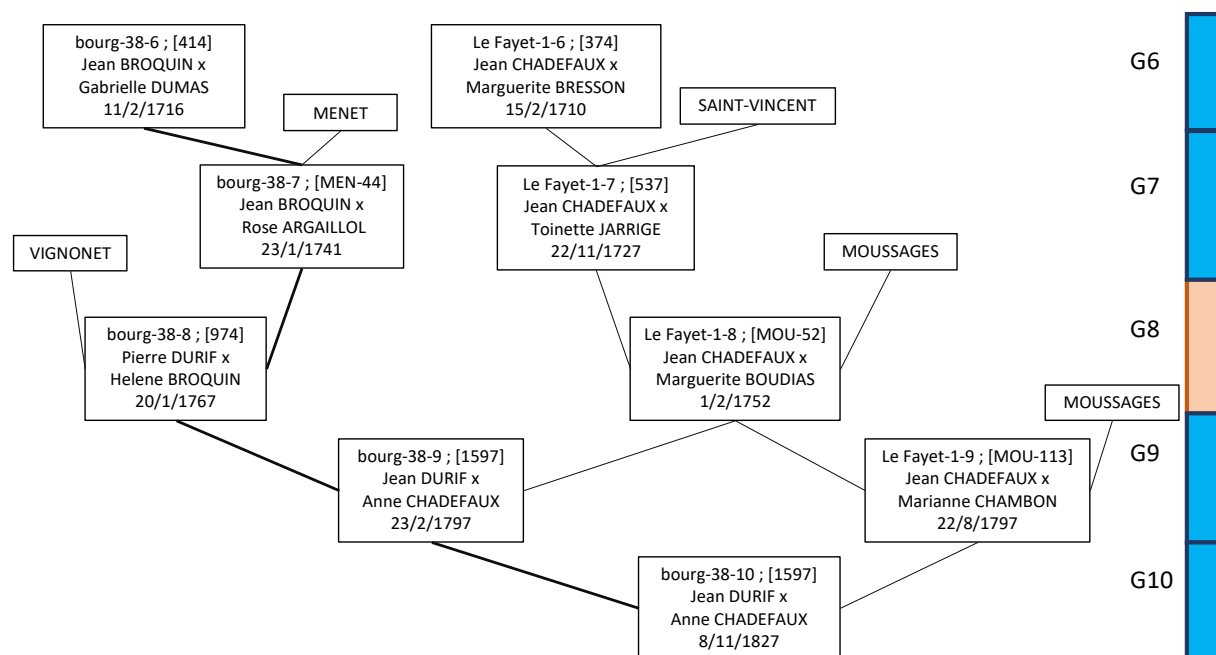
bourg-38-6 ; [414]
Jean BROQUIN x
Gabrielle DUMAS
11/2/1716

MENET

Le Fayet-1-6 ; [374]
Jean CHADEFAUX x
Marguerite BRESSON
15/2/1710

SAINT-VINCENT

G6

bourg-38-7 ; [MEN-44]
Jean BROQUIN x
Rose ARGAILLOL
23/1/1741

Le Fayet-1-7 ; [537]
Jean CHADEFAUX x
Toinette JARRIGE
22/11/1727

G7

VIGNONET

MOUSSAGES

bourg-38-8 ; [974]
Pierre DURIF x
Helene BROQUIN
20/1/1767

Le Fayet-1-8 ; [MOU-52]
Jean CHADEFAUX x
Marguerite BOUDIAS
1/2/1752

G8

MOUSSAGES

bourg-38-9 ; [1597]
Jean DURIF x
Anne CHADEFAUX
23/2/1797

Le Fayet-1-9 ; [MOU-113]
Jean CHADEFAUX x
Marianne CHAMBON
22/8/1797

G9

bourg-38-10 ; [1597]
Jean DURIF x
Anne CHADEFAUX
8/11/1827

G10